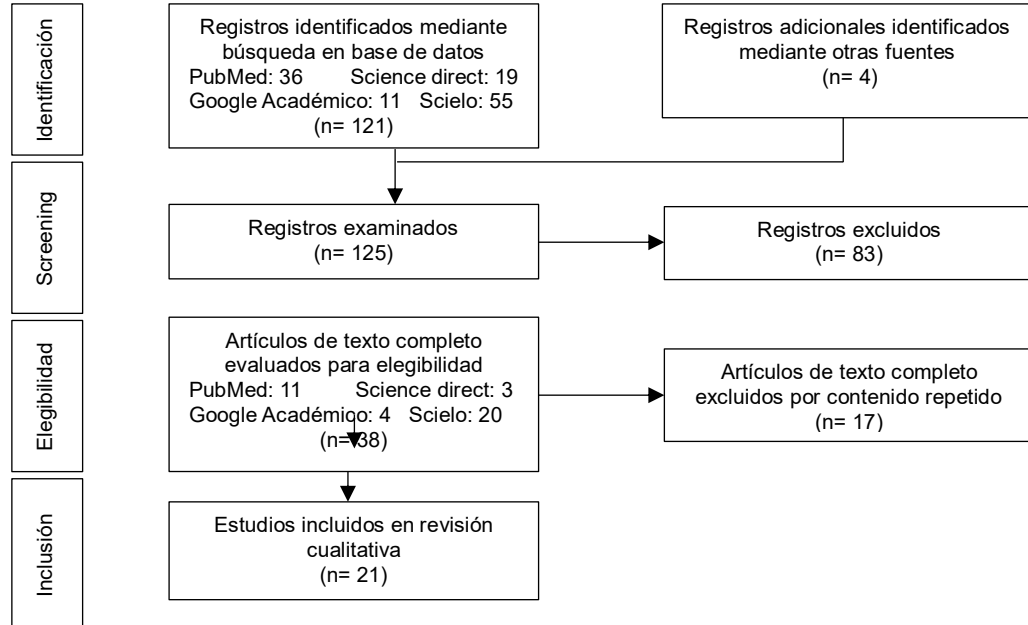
Identificación

Registros identificados mediante búsqueda en base de datos
PubMed: 36 Science direct: 19
Google Académico: 11 Scielo: 55
(n= 121)

Registros adicionales identificados mediante otras fuentes
(n= 4)

Screening

Registros examinados
(n= 125)

Registros excluidos
(n= 83)

Elegibilidad

Artículos de texto completo evaluados para elegibilidad
PubMed: 11 Science direct: 3
Google Académico: 4 Scielo: 20
(n= 38)

Artículos de texto completo excluidos por contenido repetido
(n= 17)

Inclusión

Estudios incluidos en revisión cualitativa
(n= 21)